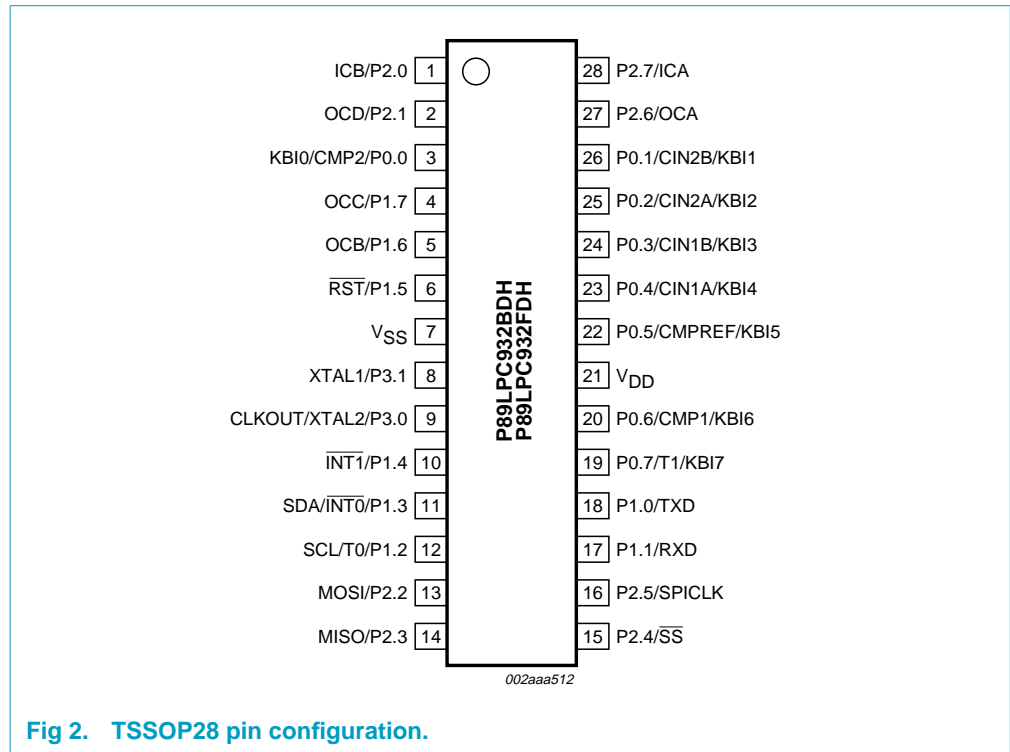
ICB/P2.0 1
OCD/P2.1 2
KBI0/CMP2/P0.0 3
OCC/P1.7 4
OCB/P1.6 5
$\overline{RST}$/P1.5 6
$V_{SS}$ 7
XTAL1/P3.1 8
CLKOUT/XTAL2/P3.0 9
$\overline{INT1}$/P1.4 10
SDA/$\overline{INT0}$/P1.3 11
SCL/T0/P1.2 12
MOSI/P2.2 13
MISO/P2.3 14

P89LPC932BDH
P89LPC932FDH

28 P2.7/ICA
27 P2.6/OCA
26 P0.1/CIN2B/KBI1
25 P0.2/CIN2A/KBI2
24 P0.3/CIN1B/KBI3
23 P0.4/CIN1A/KBI4
22 P0.5/CMPREF/KBI5
21 $V_{DD}$
20 P0.6/CMP1/KBI6
19 P0.7/T1/KBI7
18 P1.0/TXD
17 P1.1/RXD
16 P2.5/SPICLK
15 P2.4/$\overline{SS}$

002aaa512

Fig 2. TSSOP28 pin configuration.